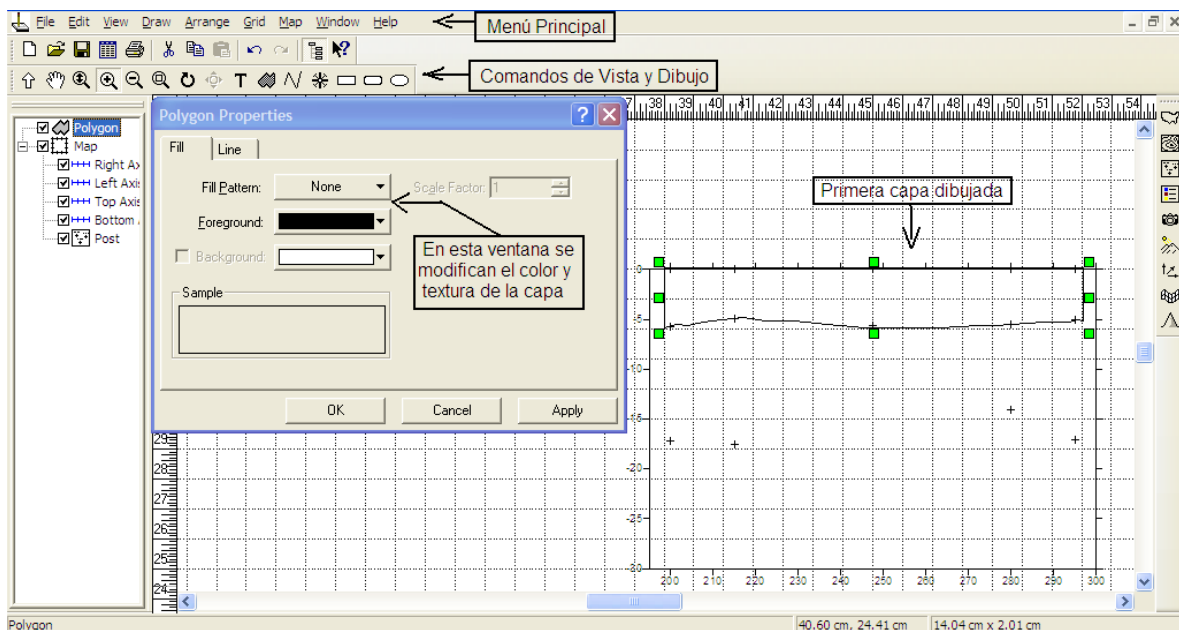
File Edit View Draw Arrange Grid Map Window Help

Menú Principal

Comandos de Vista y Dibujo

Polygon
Map
Right Ax
Left Axis
Top Axis
Bottom
Post

Polygon Properties

Fill | Line

Fill Pattern: None

Scale Factor: 1

Foreground:

Background:

Sample

OK | Cancel | Apply

En esta ventana se modifican el color y textura de la capa

Primera capa dibujada

37 38 39 40 41 42 43 44 45 46 47 48 49 50 51 52 53 54

0
-5
-10
-15
-20
-25
-30

200 210 220 230 240 250 260 270 280 290 300

29
28
27
26
25
24

Polygon | 40.60 cm, 24.41 cm | 14.04 cm x 2.01 cm